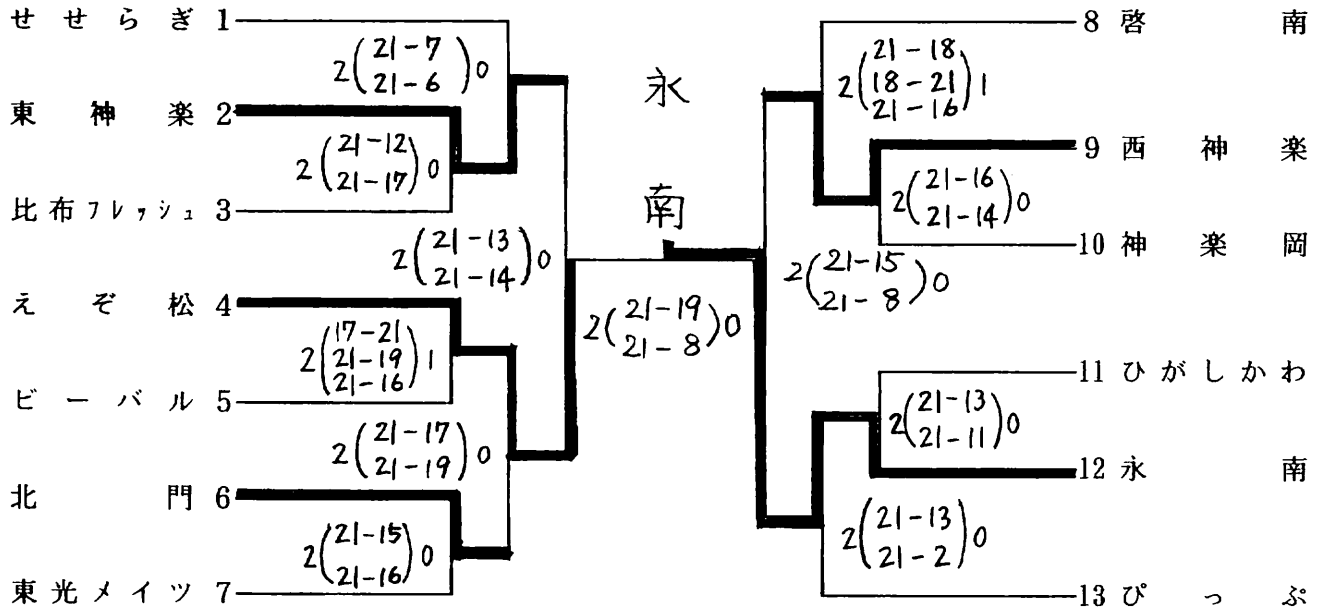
せせらぎ 1
東神楽 2
比布フレッシュ 3
えぞ松 4
ビーバル 5
北門 6
東光メイツ 7

$2\begin{pmatrix}21-7\\21-6\end{pmatrix}0$
$2\begin{pmatrix}21-12\\21-17\end{pmatrix}0$
$2\begin{pmatrix}21-13\\21-14\end{pmatrix}0$
$2\begin{pmatrix}17-21\\21-19\\21-16\end{pmatrix}1$
$2\begin{pmatrix}21-17\\21-19\end{pmatrix}0$
$2\begin{pmatrix}21-15\\21-16\end{pmatrix}0$
$2\begin{pmatrix}21-19\\21-8\end{pmatrix}0$

永
南

$2\begin{pmatrix}21-18\\18-21\\21-16\end{pmatrix}1$
$2\begin{pmatrix}21-16\\21-14\end{pmatrix}0$
$2\begin{pmatrix}21-15\\21-8\end{pmatrix}0$
$2\begin{pmatrix}21-13\\21-11\end{pmatrix}0$
$2\begin{pmatrix}21-13\\21-2\end{pmatrix}0$

8 啓南
9 西神楽
10 神楽岡
11 ひがしかわ
12 永南
13 ぴっぷ